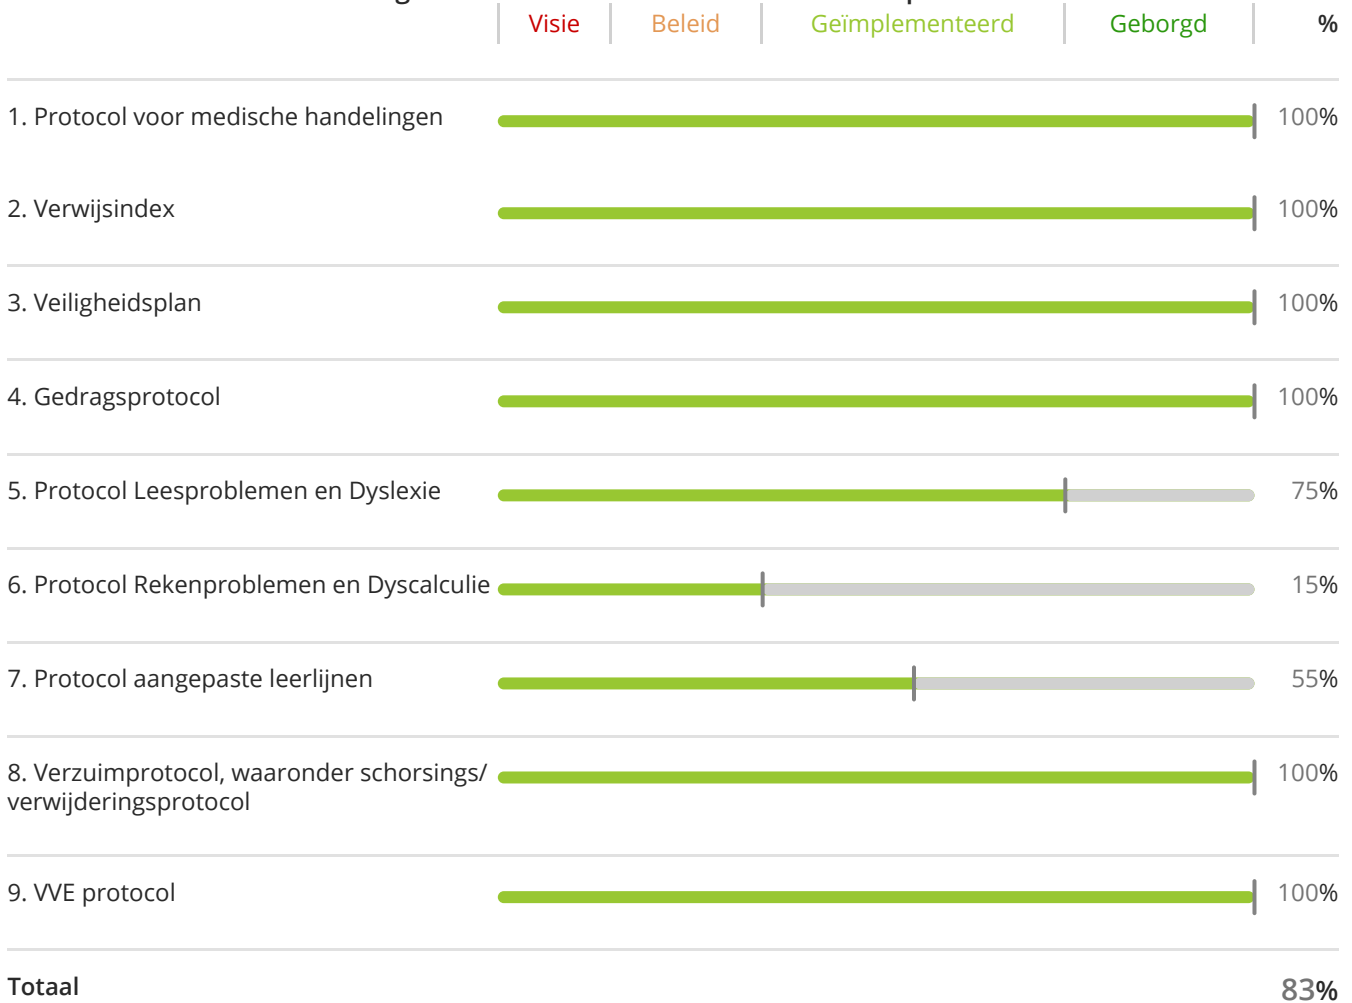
Visie | Beleid | Geïmplementeerd | Geborgd | %

1. Protocol voor medische handelingen 100%

2. Verwijsindex 100%

3. Veiligheidsplan 100%

4. Gedragsprotocol 100%

5. Protocol Leesproblemen en Dyslexie 75%

6. Protocol Rekenproblemen en Dyscalculie 15%

7. Protocol aangepaste leerlijnen 55%

8. Verzuimprotocol, waaronder schorsings/ verwijderingsprotocol 100%

9. VVE protocol 100%

Totaal 83%